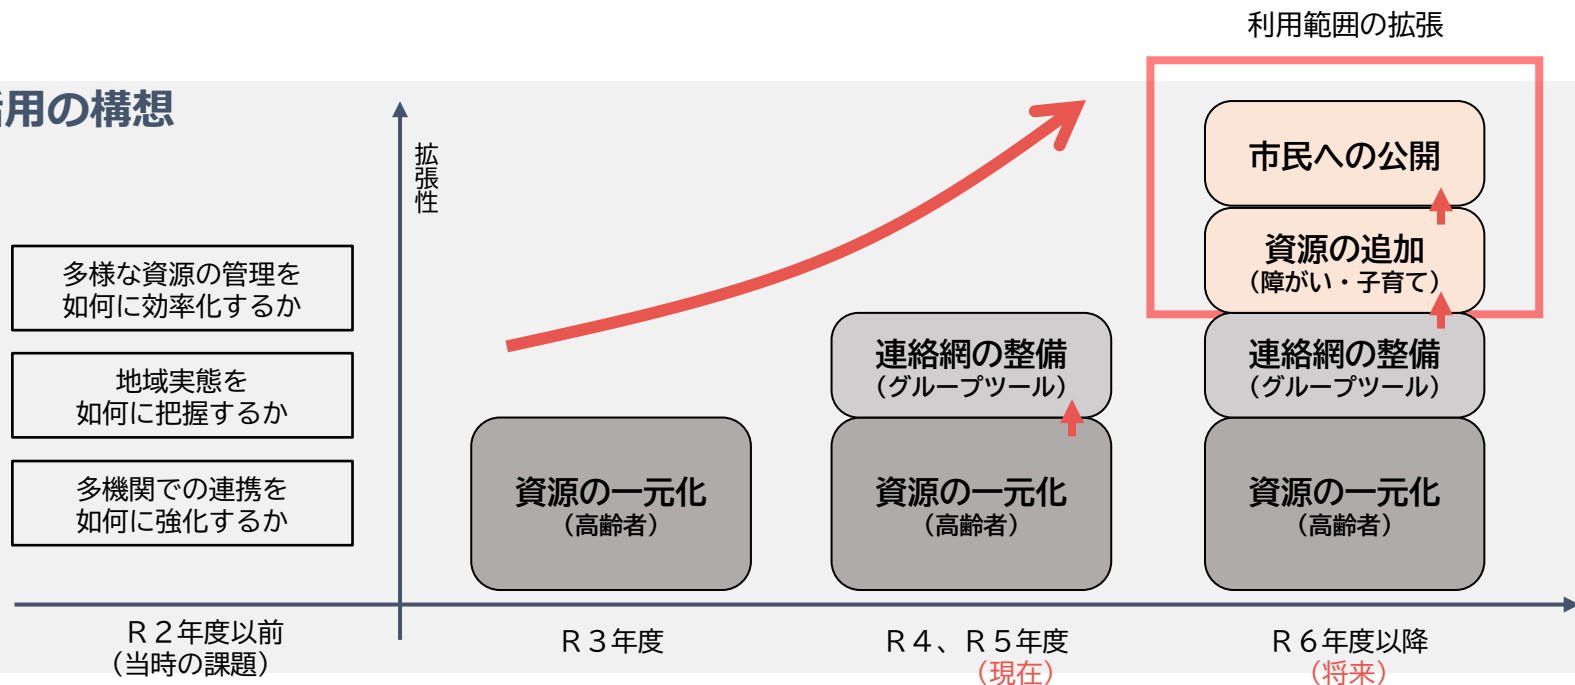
利用範囲の拡張

用の構想

拡張性

多様な資源の管理を如何に効率化するか

地域実態を如何に把握するか

多機関での連携を如何に強化するか

市民への公開

資源の追加
（障がい・子育て）

連絡網の整備
（グループツール）

連絡網の整備
（グループツール）

資源の一元化
（高齢者）

資源の一元化
（高齢者）

資源の一元化
（高齢者）

Ｒ２年度以前
（当時の課題）

Ｒ３年度

Ｒ４、Ｒ５年度
（現在）

Ｒ６年度以降
（将来）